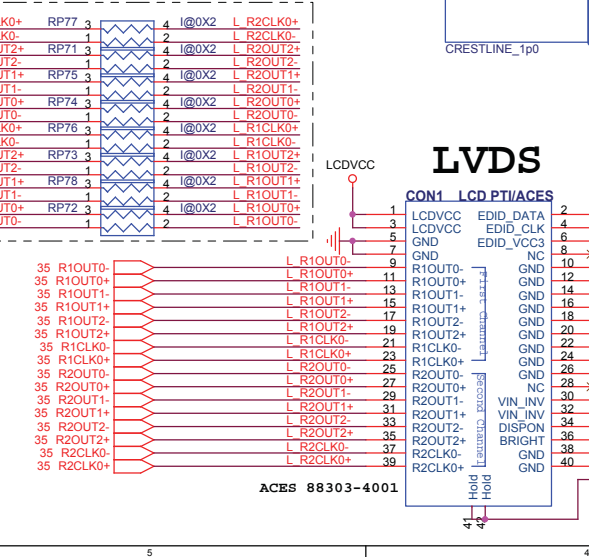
LK0+ RP77 3 4 I@0X2 L_R2CLK0+
LK0- 1 2 L_R2CLK0-
UT2+ RP71 3 4 I@0X2 L_R2OUT2+
UT2- 1 2 L_R2OUT2-
UT1+ RP75 3 4 I@0X2 L_R2OUT1+
UT1- 1 2 L_R2OUT1-
UT0+ RP74 3 4 I@0X2 L_R2OUT0+
UT0- 1 2 L_R2OUT0-
LK0+ RP76 3 4 I@0X2 L_R1CLK0+
LK0- 1 2 L_R1CLK0-
UT2+ RP73 3 4 I@0X2 L_R1OUT2+
UT2- 1 2 L_R1OUT2-
UT1+ RP78 3 4 I@0X2 L_R1OUT1+
UT1- 1 2 L_R1OUT1-
UT0+ RP72 3 4 I@0X2 L_R1OUT0+
UT0- 1 2 L_R1OUT0-

CRESTLINE_1p0

LVDS

LCDVCC

CON1 LCD PTI/ACES

35 R1OUT0- L_R1OUT0- 9
35 R1OUT0+ L_R1OUT0+ 11
35 R1OUT1- L_R1OUT1- 13
35 R1OUT1+ L_R1OUT1+ 15
35 R1OUT2- L_R1OUT2- 17
35 R1OUT2+ L_R1OUT2+ 19
35 R1CLK0- L_R1CLK0- 21
35 R1CLK0+ L_R1CLK0+ 23
35 R2OUT0- L_R2OUT0- 25
35 R2OUT0+ L_R2OUT0+ 27
35 R2OUT1- L_R2OUT1- 29
35 R2OUT1+ L_R2OUT1+ 31
35 R2OUT2- L_R2OUT2- 33
35 R2OUT2+ L_R2OUT2+ 35
35 R2CLK0- L_R2CLK0- 37
35 R2CLK0+ L_R2CLK0+ 39

1 LCDVCC EDID_DATA 2
3 LCDVCC EDID_CLK 4
5 GND EDID_VCC3 6
7 GND NC 8
9 R1OUT0- GND 10
11 R1OUT0+ GND 12
13 R1OUT1- GND 14
15 R1OUT1+ GND 16
17 R1OUT2- GND 18
19 R1OUT2+ GND 20
21 R1CLK0- GND 22
23 R1CLK0+ GND 24
25 R2OUT0- GND 26
27 R2OUT0+ NC 28
29 R2OUT1- VIN_INV 30
31 R2OUT1+ VIN_INV 32
33 R2OUT2- DISPON 34
35 R2OUT2+ BRIGHT 36
37 R2CLK0- GND 38
39 R2CLK0+ GND 40

First Channel
Second Channel

Hold Hold
41 42

ACES 88303-4001

5 4